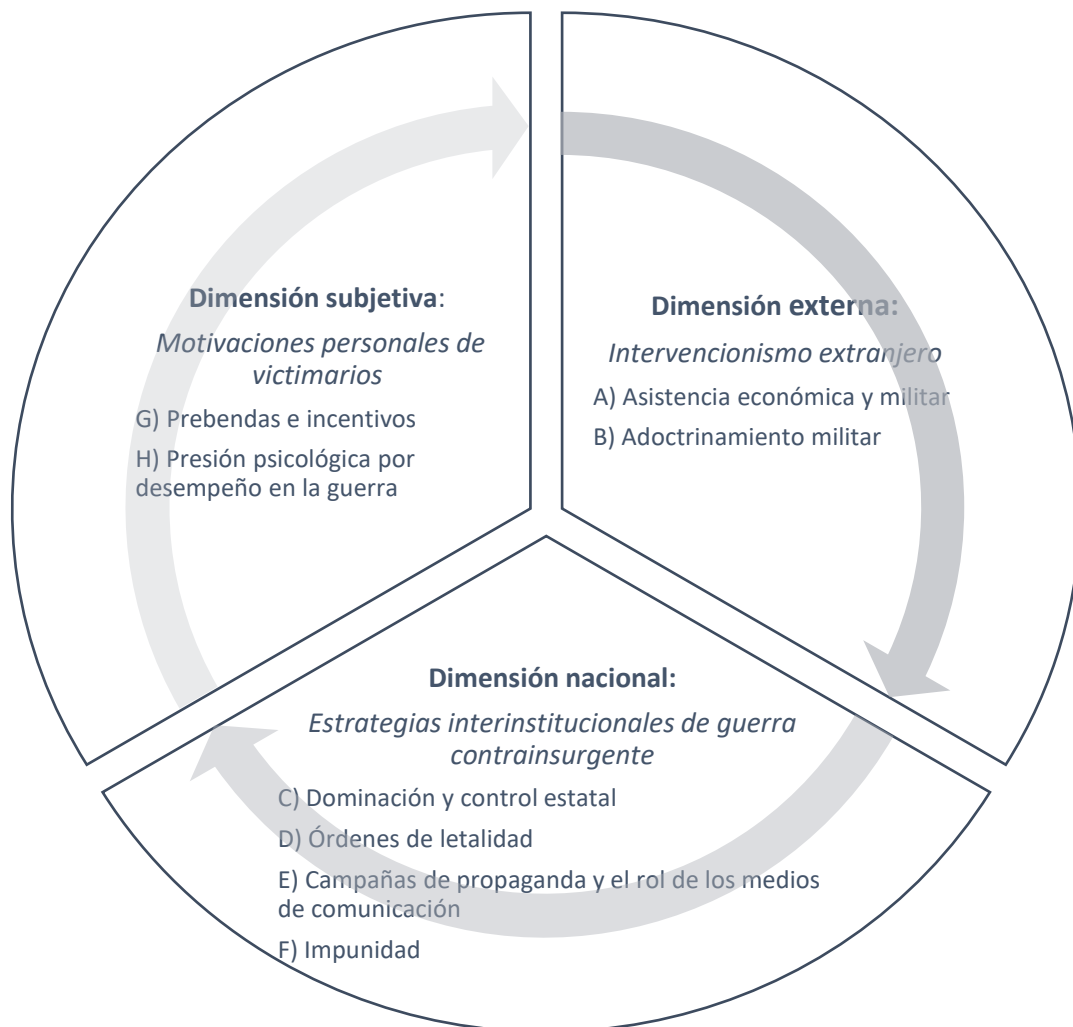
Dimensión subjetiva:
Motivaciones personales de victimarios
G) Prebendas e incentivos
H) Presión psicológica por desempeño en la guerra

Dimensión externa:
Intervencionismo extranjero
A) Asistencia económica y militar
B) Adoctrinamiento militar

Dimensión nacional:
Estrategias interinstitucionales de guerra contrainsurgente
C) Dominación y control estatal
D) Órdenes de letalidad
E) Campañas de propaganda y el rol de los medios de comunicación
F) Impunidad